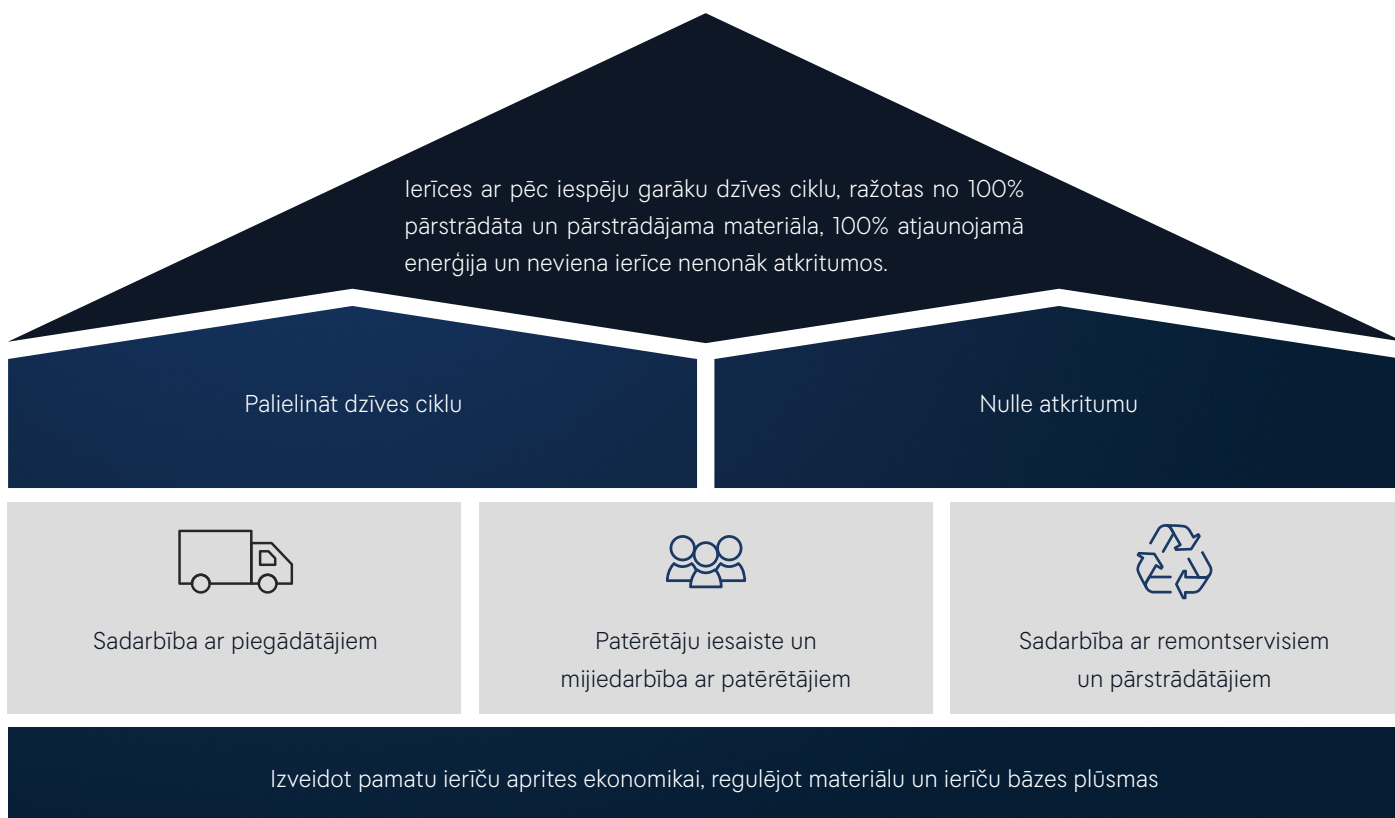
Ierīces ar pēc iespēju garāku dzīves ciklu, ražotas no 100% pārstrādāta un pārstrādājama materiāla, 100% atjaunojamā enerģija un neviena ierīce nenonāk atkritumos.

Palielināt dzīves ciklu

Nulle atkritumu

Sadarbība ar piegādātājiem

Patērētāju iesaiste un mijiedarbība ar patērētājiem

Sadarbība ar remontservisiem un pārstrādātājiem

Izveidot pamatu ierīču aprites ekonomikai, regulējot materiālu un ierīču bāzes plūsmas